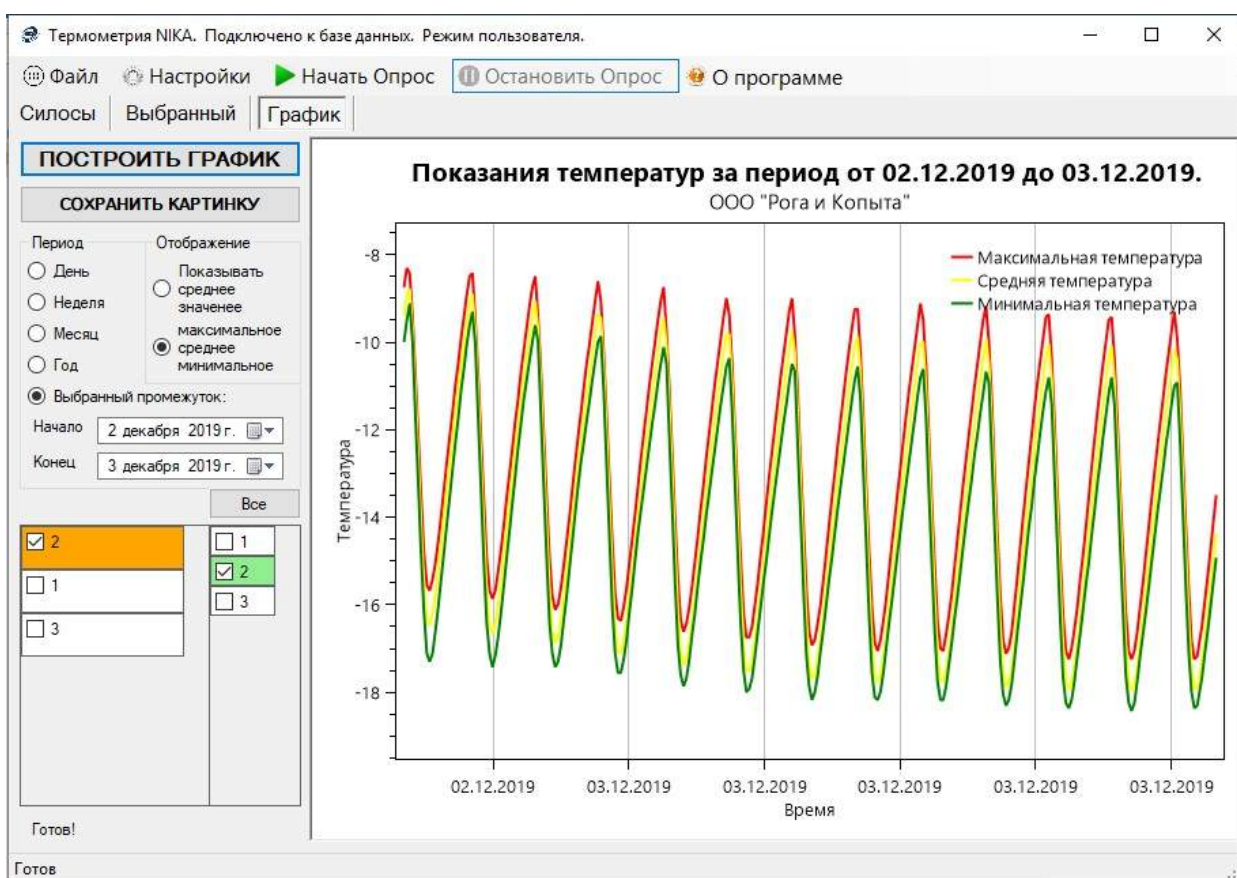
Термометрия NIKA. Подключено к базе данных. Режим пользователя.

Файл Настройки Начать Опрос Остановить Опрос О программе

Силосы Выбранный График

ПОСТРОИТЬ ГРАФИК

СОХРАНИТЬ КАРТИНКУ

Период
День
Неделя
Месяц
Год

Отображение
Показывать среднее значенее
максимальное среднее минимальное

Выбранный промежуток:
Начало 2 декабря 2019 г.
Конец 3 декабря 2019 г.

Все

2
1
3

1
2
3

Готов!

Показания температур за период от 02.12.2019 до 03.12.2019.
ООО "Рога и Копыта"

Максимальная температура
Средняя температура
Минимальная температура

-8
-10
-12
-14
-16
-18

Температура

02.12.2019 03.12.2019 03.12.2019 03.12.2019 03.12.2019 03.12.2019

Время

Готов